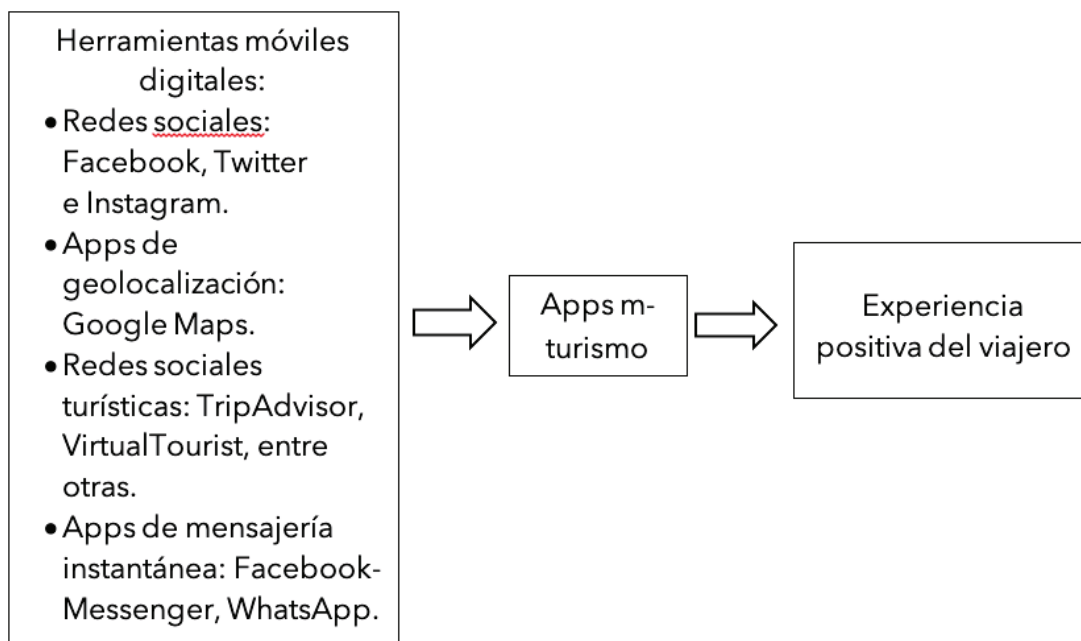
Herramientas móviles digitales:

- Redes sociales: Facebook, Twitter e Instagram.
- Apps de geolocalización: Google Maps.
- Redes sociales turísticas: TripAdvisor, VirtualTourist, entre otras.
- Apps de mensajería instantánea: Facebook-Messenger, WhatsApp.

Apps m-turismo

Experiencia positiva del viajero